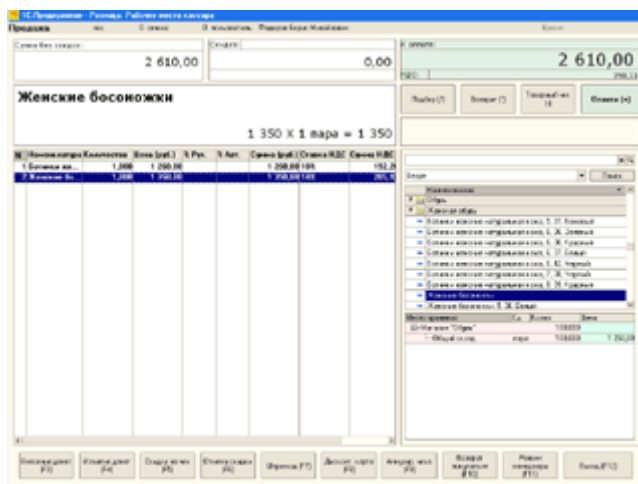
1С:Предприятие - Розница. Рабочее место кассира

Продажа

Сумма без скидок:
2 610,00

Скидка:
0,00

К оплате:
2 610,00

НДС: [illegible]

Женские босоножки

1 350 X 1 пара = 1 350

Подбор (F)

Возврат (F)

Товарный чек (F)

Оплата (F)

| № | Наименование | Количество | Цена (руб.) | % Руч. | % Авт. | Сумма (руб.) | Ставка НДС | Сумма НДС |
|---|---|---|---|---|---|---|---|---|
| 1 | Ботинки жен... | 1,000 | 1 260,00 | | | 1 260,00 | 18% | 192,2 |
| 2 | Женские бо... | 1,000 | 1 350,00 | | | 1 350,00 | 18% | 205,9 |

Везде

Поиск

Наименование
Обувь
Женская обувь
Ботинки женские натуральная кожа, 5, 37, Бежевый
Ботинки женские натуральная кожа, 5, 36, Зеленый
Ботинки женские натуральная кожа, 5, 36, Красный
Ботинки женские натуральная кожа, 5, 37, Белый
Ботинки женские натуральная кожа, 5, 42, Черный
Ботинки женские натуральная кожа, 7, 36, Черный
Ботинки женские натуральная кожа, 5, 35, Красный
Женские босоножки
Женские босоножки, 5, 36, Белый

| Место хранения | Ед. | Колво | Цена |
|---|---|---|---|
| Магазин "Обувь" | | 1,000 | |
| Общий склад | пара | 1,000 | 1 350,00 |

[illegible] (F2)

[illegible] (F4)

Скидка на чек (F5)

Отмена скидки (F6)

Штрихкод (F7)

Дисконт. карта (F8)

Аннулир. чека (F9)

Возврат покупателя (F10)

Режим менеджера (F11)

Выход (F12)